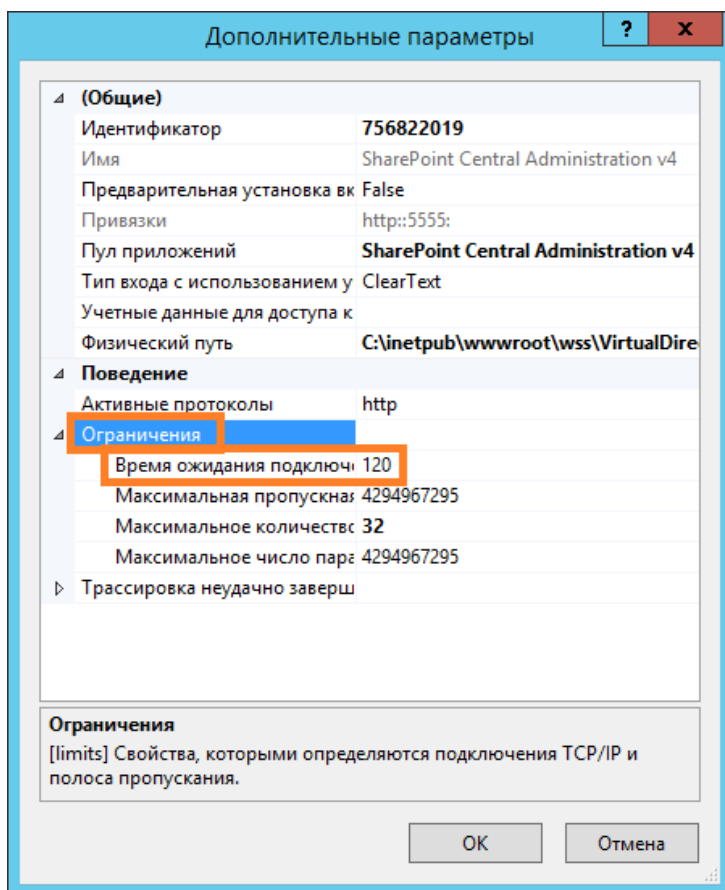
Дополнительные параметры

?

x

(Общие)

| | |
|---|---|
| Идентификатор | 756822019 |
| Имя | SharePoint Central Administration v4 |
| Предварительная установка вк | False |
| Привязки | http::5555: |
| Пул приложений | SharePoint Central Administration v4 |
| Тип входа с использованием у | ClearText |
| Учетные данные для доступа к | |
| Физический путь | C:\inetpub\wwwroot\wss\VirtualDire |

Поведение

| | |
|---|---|
| Активные протоколы | http |
| Ограничения | |
| Время ожидания подключе | 120 |
| Максимальная пропускная | 4294967295 |
| Максимальное количество | 32 |
| Максимальное число пара | 4294967295 |
| Трассировка неудачно заверш | |

Ограничения
[limits] Свойства, которыми определяются подключения TCP/IP и полоса пропускания.

OK

Отмена